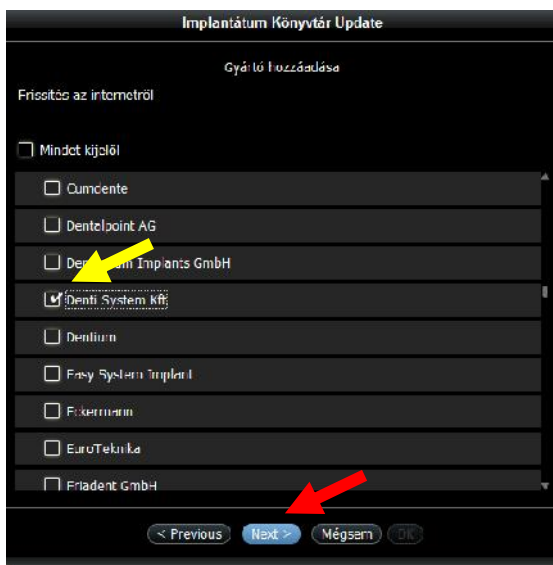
Implantátum Könyvtár Update

Gyártó hozzáadása

Frissítés az internetről

Mindet kijelöl

Cumdente

Dentalpoint AG

De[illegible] Implants GmbH

Denti System Kft

Dentium

Easy System Implant

Eckermann

EuroTeknika

Ertadent GmbH

< Previous

Next >

Mégsem

OK